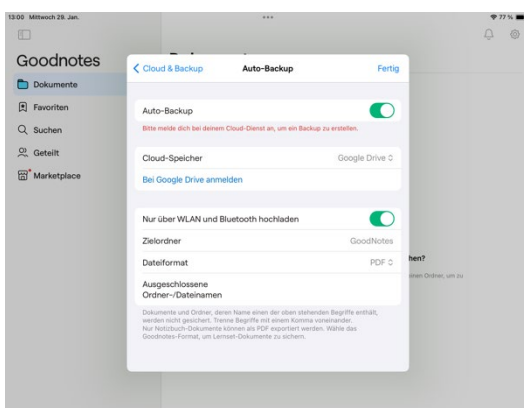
13:00 Mittwoch 29. Jan.

77 %

Goodnotes

Dokumente

Favoriten

Suchen

Geteilt

Marketplace

Cloud & Backup

Auto-Backup

Fertig

Auto-Backup

Bitte melde dich bei deinem Cloud-Dienst an, um ein Backup zu erstellen.

Cloud-Speicher

Google Drive

Bei Google Drive anmelden

Nur über WLAN und Bluetooth hochladen

Zielordner

GoodNotes

Dateiformat

PDF

Ausgeschlossene Ordner-/Dateinamen

Dokumente und Ordner, deren Name einen der oben stehenden Begriffe enthält, werden nicht gesichert. Trenne Begriffe mit einem Komma voneinander. Nur Notizbuch-Dokumente können als PDF exportiert werden. Wähle das Goodnotes-Format, um Lernset-Dokumente zu sichern.

hen?

inen Ordner, um zu